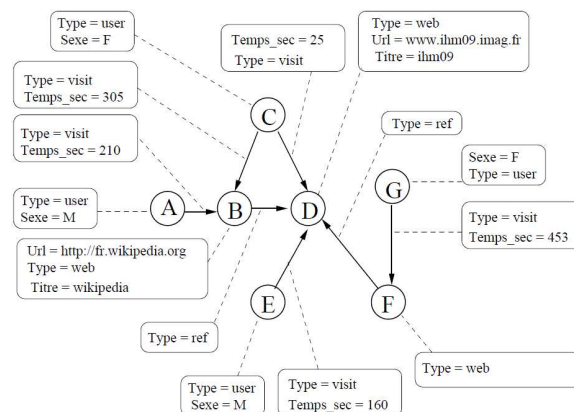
Type = user
Sexe = F

Temps_sec = 25
Type = visit

Type = web
Url = www.ihm09.imag.fr
Titre = ihm09

Type = visit
Temps_sec = 305

C

Type = ref

Type = visit
Temps_sec = 210

Sexe = F
Type = user

G

Type = user
Sexe = M

A

B

D

Type = visit
Temps_sec = 453

Url = http://fr.wikipedia.org
Type = web
Titre = wikipedia

E

F

Type = ref

Type = web

Type = user
Sexe = M

Type = visit
Temps_sec = 160